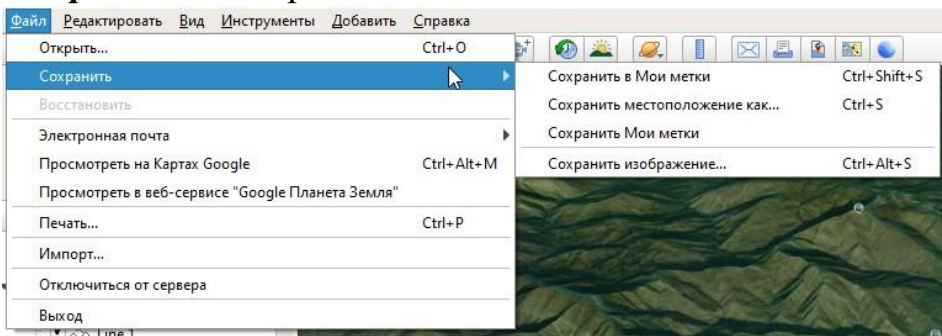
Файл Редактировать Вид Инструменты Добавить Справка

Открыть... Ctrl+O
Сохранить
Восстановить
Электронная почта
Просмотреть на Картах Google Ctrl+Alt+M
Просмотреть в веб-сервисе "Google Планета Земля"
Печать... Ctrl+P
Импорт...
Отключиться от сервера
Выход

Сохранить в Мои метки Ctrl+Shift+S
Сохранить местоположение как... Ctrl+S
Сохранить Мои метки
Сохранить изображение... Ctrl+Alt+S